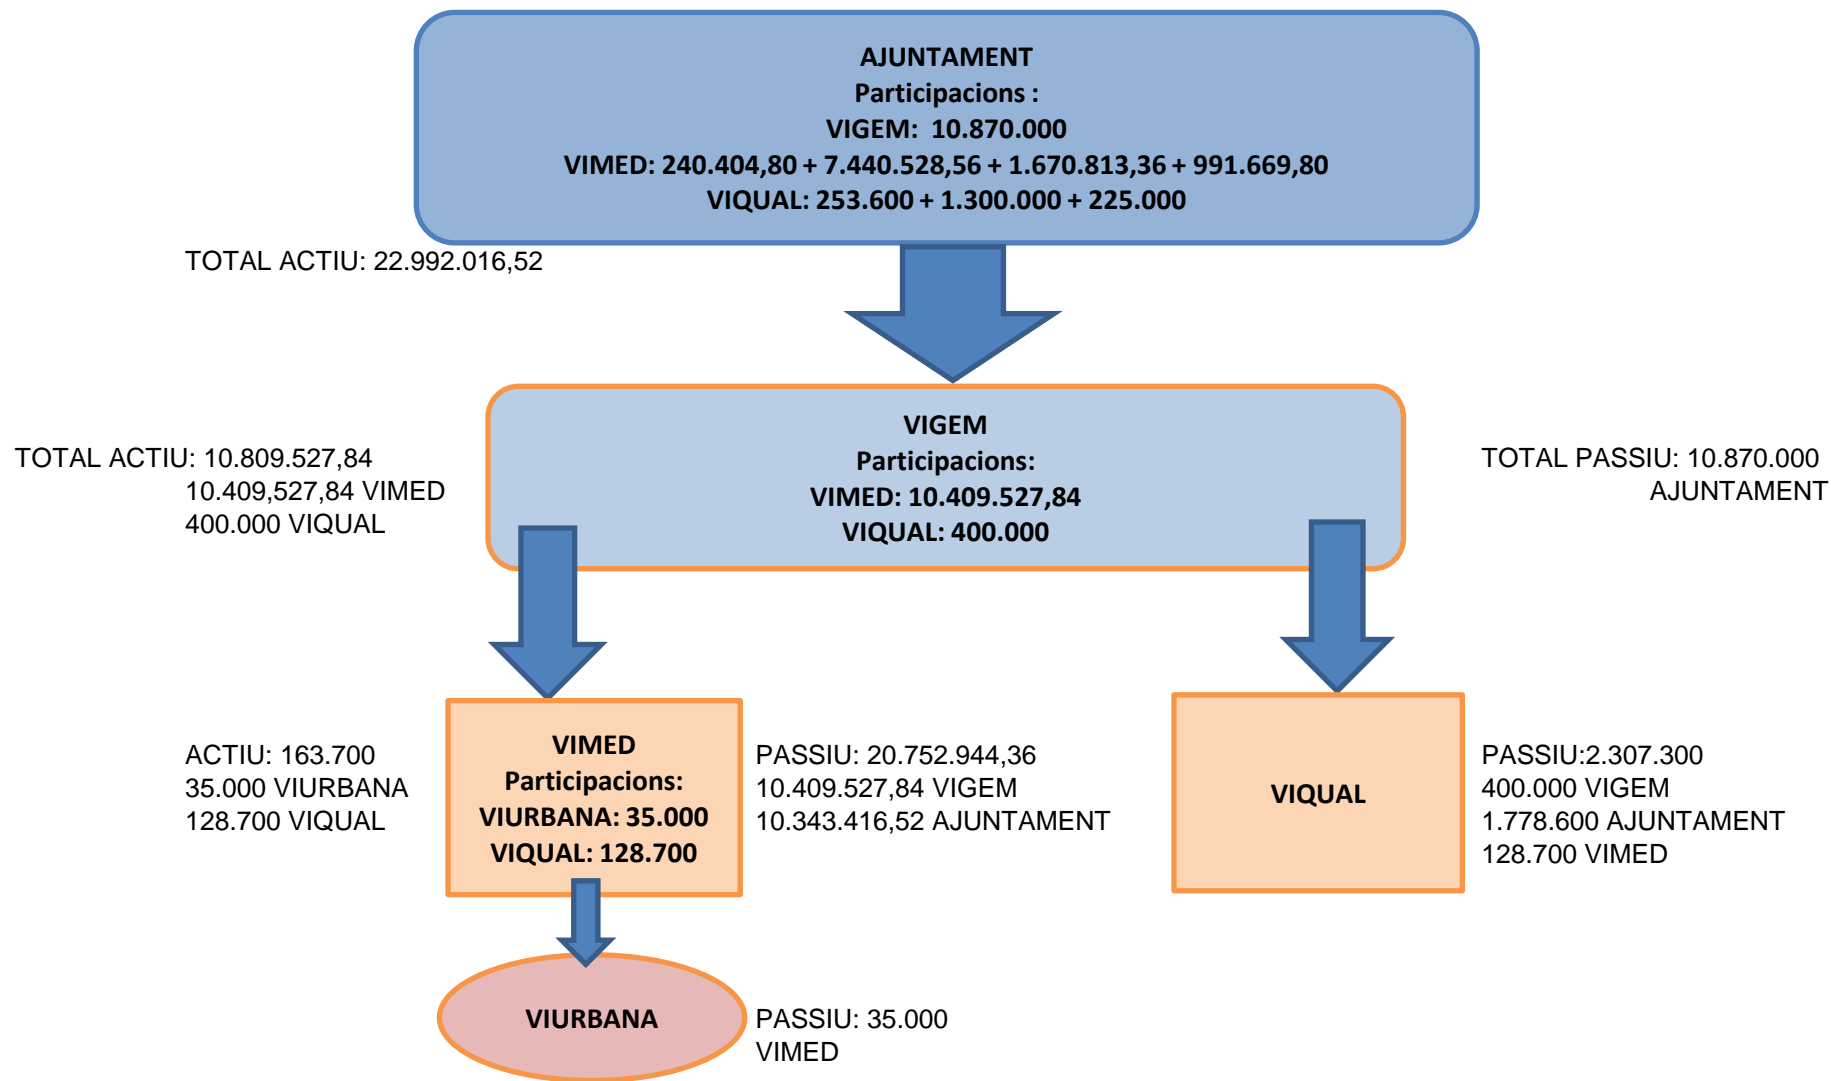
AJUNTAMENT
Participacions :
VIGEM: 10.870.000
VIMED: 240.404,80 + 7.440.528,56 + 1.670.813,36 + 991.669,80
VIQUAL: 253.600 + 1.300.000 + 225.000

TOTAL ACTIU: 22.992.016,52

VIGEM
Participacions:
VIMED: 10.409.527,84
VIQUAL: 400.000

TOTAL ACTIU: 10.809.527,84
10.409,527,84 VIMED
400.000 VIQUAL

TOTAL PASSIU: 10.870.000
AJUNTAMENT

ACTIU: 163.700
35.000 VIURBANA
128.700 VIQUAL

VIMED
Participacions:
VIURBANA: 35.000
VIQUAL: 128.700

PASSIU: 20.752.944,36
10.409.527,84 VIGEM
10.343.416,52 AJUNTAMENT

VIQUAL

PASSIU:2.307.300
400.000 VIGEM
1.778.600 AJUNTAMENT
128.700 VIMED

VIURBANA

PASSIU: 35.000
VIMED